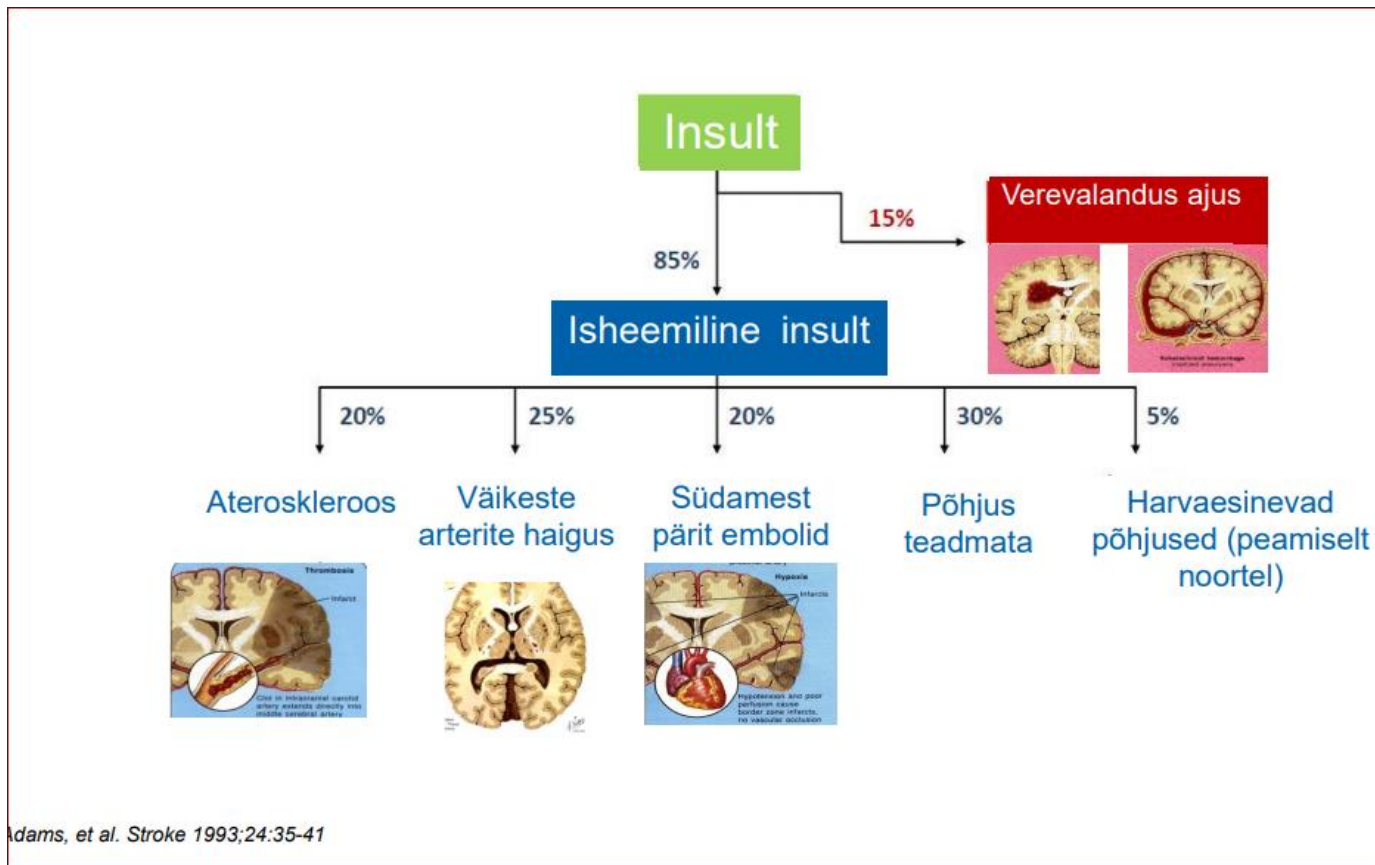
Insult

15%

Verevalandus ajus

85%

Isheemiline insult

20%

25%

20%

30%

5%

Ateroskleroos

Väikeste arterite haigus

Südamest pärit embolid

Põhjus teadmata

Harvaesinevad põhjused (peamiselt noortel)

Thrombosis

Infarct

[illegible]

Hypoxia

Infarcts

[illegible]

Adams, et al. Stroke 1993;24:35-41